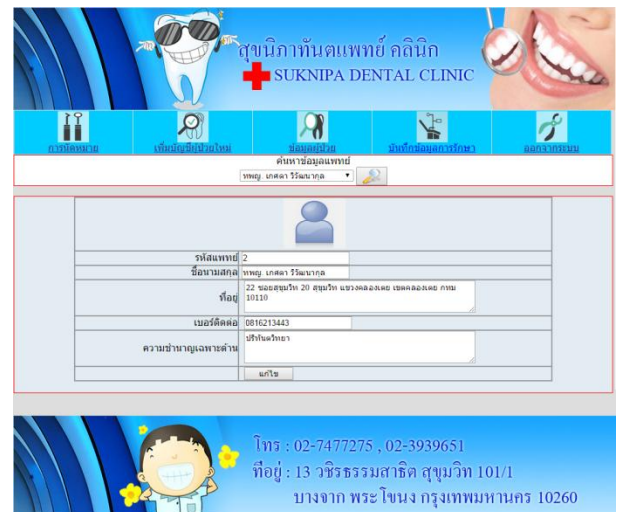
สุขนิภาทันตแพทย์ คลินิก
SUKNIPA DENTAL CLINIC

การนัดหมาย
เพิ่มบัญชีผู้ป่วยใหม่
ข้อมูลผู้ป่วย
บันทึกข้อมูลการรักษา
ออกจากระบบ

ค้นหาข้อมูลแพทย์
ทพญ. เกศดา วิริยะนากุล

| | |
|---|---|
| รหัสแพทย์ | 2 |
| ชื่อนามสกุล | ทพญ. เกศดา วิริยะนากุล |
| ที่อยู่ | 22 ซอยสุขุมวิท 20 สุขุมวิท แขวงคลองเตย เขตคลองเตย กทม 10110 |
| เบอร์ติดต่อ | 0816213443 |
| ความชำนาญเฉพาะด้าน | ปริทันตวิทยา |

แก้ไข

โทร : 02-7477275 , 02-3939651
ที่อยู่ : 13 วชิรธรรมสาธิต สุขุมวิท 101/1
บางจาก พระโขนง กรุงเทพมหานคร 10260